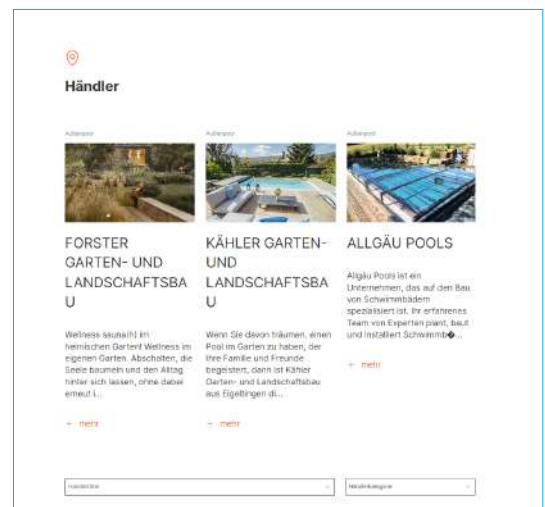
Händler

Außenpool

FORSTER GARTEN- UND LANDSCHAFTSBAU

Wellness saunahl im heimischen Garten! Wellness im eigenen Garten. Abschalten, die Seele baumeln und den Alltag hinter sich lassen, ohne dabei erneut i...

+ mehr

Außenpool

KÄHLER GARTEN- UND LANDSCHAFTSBAU

Wenn Sie davon träumen, einen Pool im Garten zu haben, der Ihre Familie und Freunde begeistert, dann ist Kähler Garten- und Landschaftsbau aus Eigeltingen di...

+ mehr

Außenpool

ALLGÄU POOLS

Allgäu Pools ist ein Unternehmen, das auf den Bau von Schwimmbädern spezialisiert ist. Ihr erfahrenes Team von Experten plant, baut und installiert Schwimmb�...

+ mehr

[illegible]

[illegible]